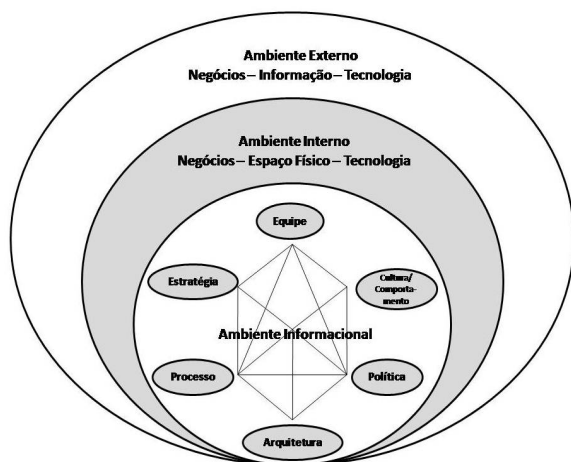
Ambiente Externo
Negócios – Informação – Tecnologia

Ambiente Interno
Negócios – Espaço Físico – Tecnologia

Equipe

Estratégia

Cultura/ Comportamento

Ambiente Informacional

Processo

Política

Arquitetura